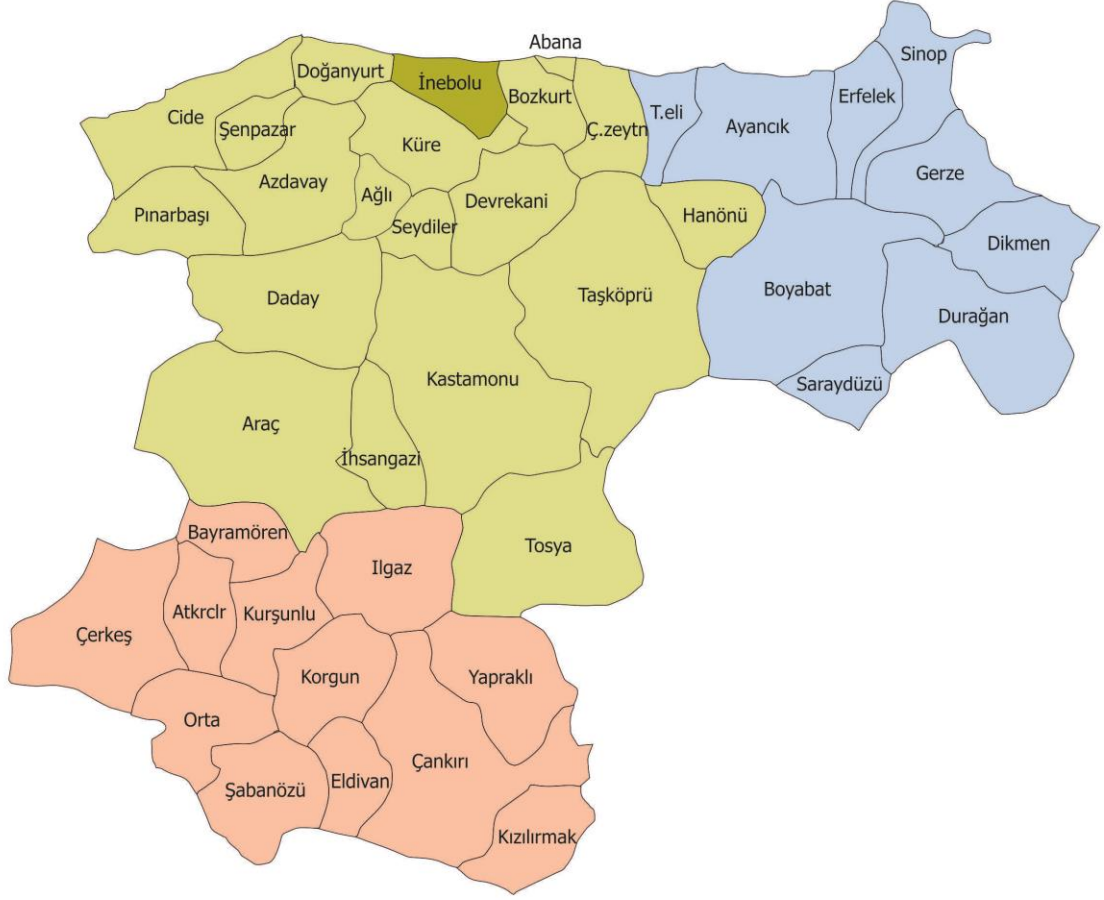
Abana
Doğanyurt
İnebolu
Bozkurt
Sinop
Cide
Şenpazar
Küre
Ç.zeytn
T.eli
Ayancık
Erfelek
Azdavay
Ağlı
Devrekani
Gerze
Pınarbaşı
Seydiler
Hanönü
Dikmen
Daday
Taşköprü
Boyabat
Durağan
Kastamonu
Saraydüzü
Araç
İhsangazi
Bayramören
Ilgaz
Tosya
Atkrclr
Kurşunlu
Çerkeş
Korgun
Yapraklı
Orta
Çankırı
Eldivan
Şabanözü
Kızılırmak